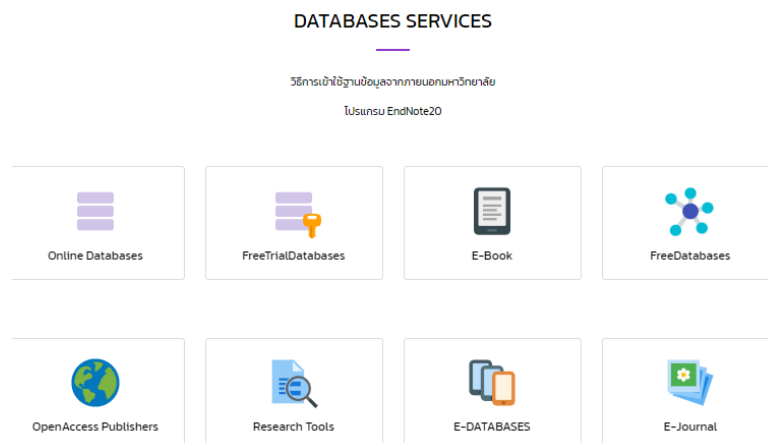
DATABASES SERVICES

วิธีการเข้าใช้ฐานข้อมูลจากภายนอกมหาวิทยาลัย

โปรแกรม EndNote20

Online Databases

FreeTrialDatabases

E-Book

FreeDatabases

OpenAccess Publishers

Research Tools

E-DATABASES

E-Journal